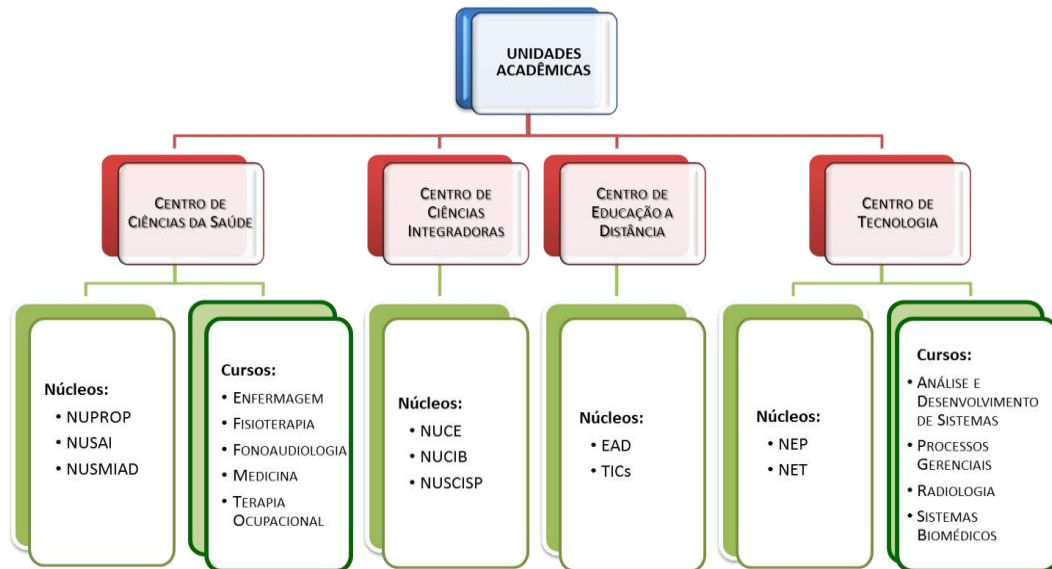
UNIDADES ACADÊMICAS

Centro de Ciências da Saúde

Centro de Ciências Integradoras

Centro de Educação a Distância

Centro de Tecnologia

Núcleos:
• NUPROP
• NUSAI
• NUSMIAD

Cursos:
• Enfermagem
• Fisioterapia
• Fonoaudiologia
• Medicina
• Terapia Ocupacional

Núcleos:
• NUCE
• NUCIB
• NUSCISP

Núcleos:
• EAD
• TICs

Núcleos:
• NEP
• NET

Cursos:
• Análise e Desenvolvimento de Sistemas
• Processos Gerenciais
• Radiologia
• Sistemas Biomédicos